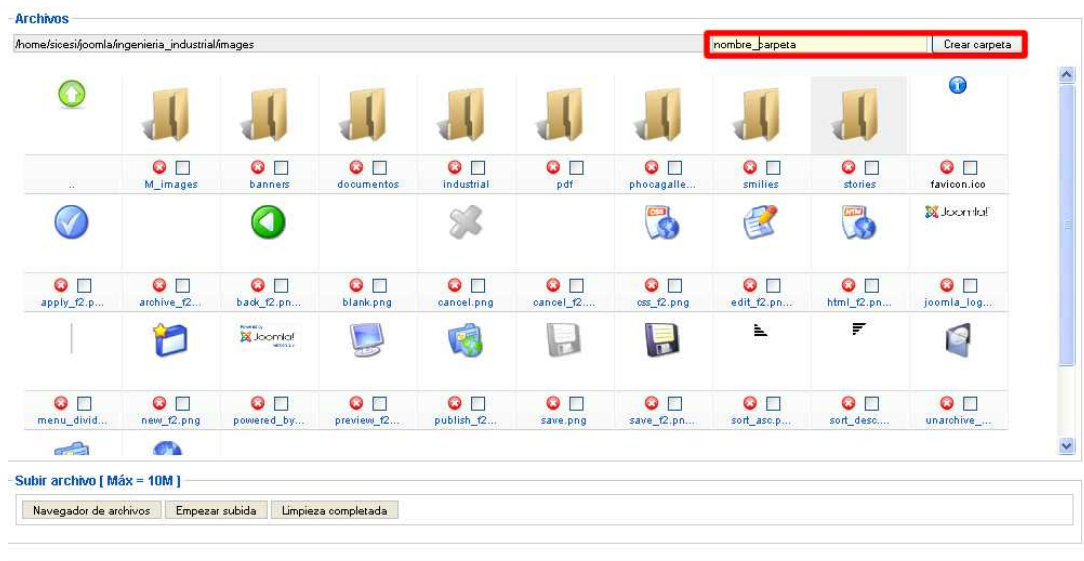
Archivos

/home/sicesi/joomla/ingenieria_industrial/images

nombre_carpeta

Crear carpeta

..

M_images

banners

documentos

industrial

pdf

phocagalle...

smilies

stories

favicon.ico

Joomla!

apply_f2.p...

archive_f2...

back_f2.pn...

blank.png

cancel.png

cancel_f2....

css_f2.png

edit_f2.pn...

html_f2.pn...

joomla_log...

Joomla!

menu_divid...

new_f2.png

powered_by...

preview_f2...

publish_f2...

save.png

save_f2.pn...

sort_asc.p...

sort_desc....

unarchive_...

Subir archivo [ Máx = 10M ]

Navegador de archivos

Empezar subida

Limpieza completada